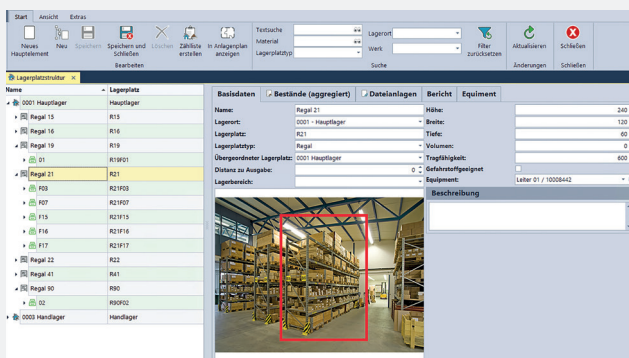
Start Ansicht Extras

Neues Hauptelement | Neu | Speichern | Speichern und Schließen | Löschen | Zählliste erstellen | In Anlagenplan anzeigen
Bearbeiten

Textsuche
Material
Lagerplatztyp
Lagerort
Werk
Filter zurücksetzen
Suche

Aktualisieren
Änderungen
Schließen
Schließen

Lagerplatzstruktur ×

| Name | Lagerplatz |
|---|---|
| 0001 Hauptlager | Hauptlager |
| Regal 13 | R13 |
| Regal 16 | R16 |
| Regal 19 | R19 |
| 01 | R19F01 |
| Regal 21 | R21 |
| F03 | R21F03 |
| F07 | R21F07 |
| F15 | R21F15 |
| F16 | R21F16 |
| F17 | R21F17 |
| Regal 22 | R22 |
| Regal 41 | R41 |
| Regal 90 | R90 |
| 02 | R90F02 |
| 0003 Handlager | Handlager |

Basisdaten | Bestände (aggregiert) | Dateianlagen | Bericht | Equiment

Name: Regal 21
Lagerort: 0001 - Hauptlager
Lagerplatz: R21
Lagerplatztyp: Regal
Übergeordneter Lagerplatz: 0001 Hauptlager
Distanz zu Ausgabe: 0
Lagerbereich:

Höhe: 240
Breite: 120
Tiefe: 60
Volumen: 0
Tragfähigkeit: 600
Gefahrstoffgeeignet
Equipment: Leiter 01 / 10008442

Beschreibung